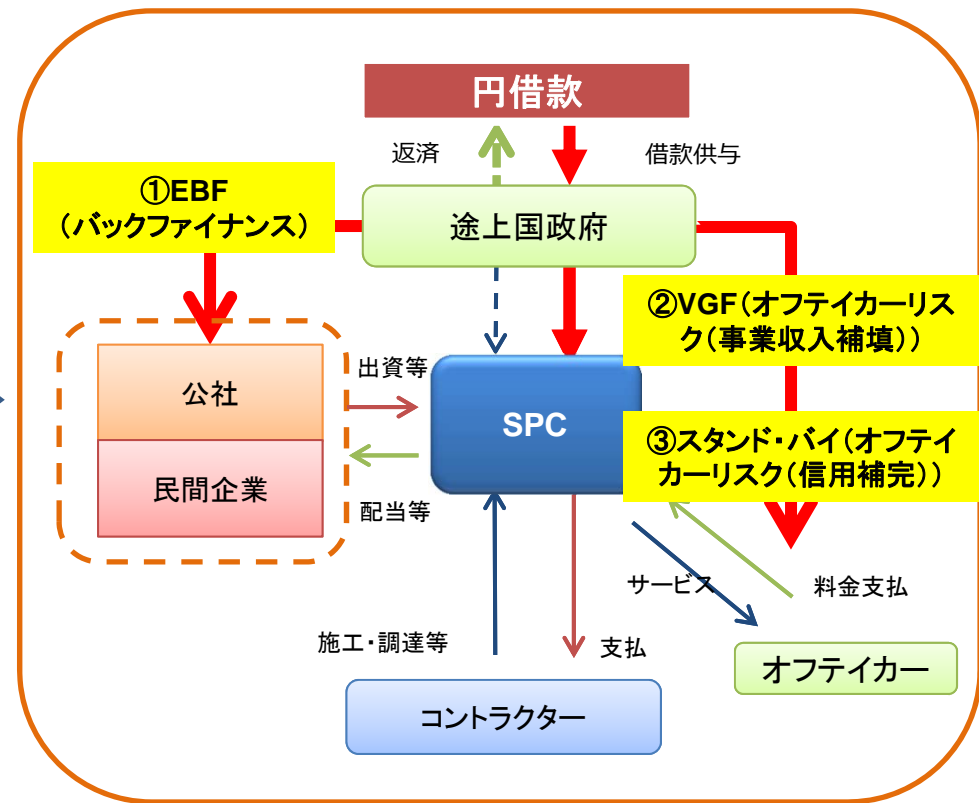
円借款

返済

借款供与

①EBF（バックファイナンス）

途上国政府

②VGF（オフテイカーリスク（事業収入補填））

公社

民間企業

出資等

配当等

SPC

③スタンド・バイ（オフテイカーリスク（信用補完））

サービス

料金支払

施工・調達等

支払

オフテイカー

コントラクター